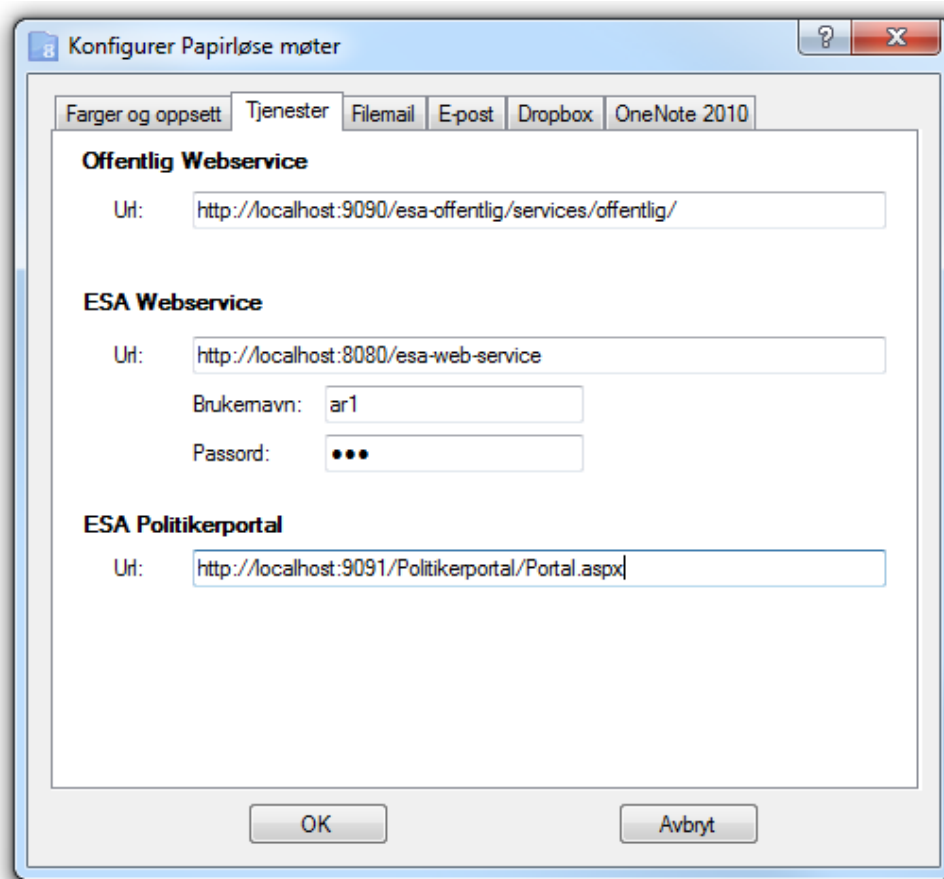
Konfigurer Papirløse møter

?

X

Farger og oppsett | Tjenester | Filemail | E-post | Dropbox | OneNote 2010

Offentlig Webservice

Url: http://localhost:9090/esa-offentlig/services/offentlig/

ESA Webservice

Url: http://localhost:8080/esa-web-service

Brukernavn: ar1

Passord: •••

ESA Politikerportal

Url: http://localhost:9091/Politikerportal/Portal.aspx

OK

Avbryt